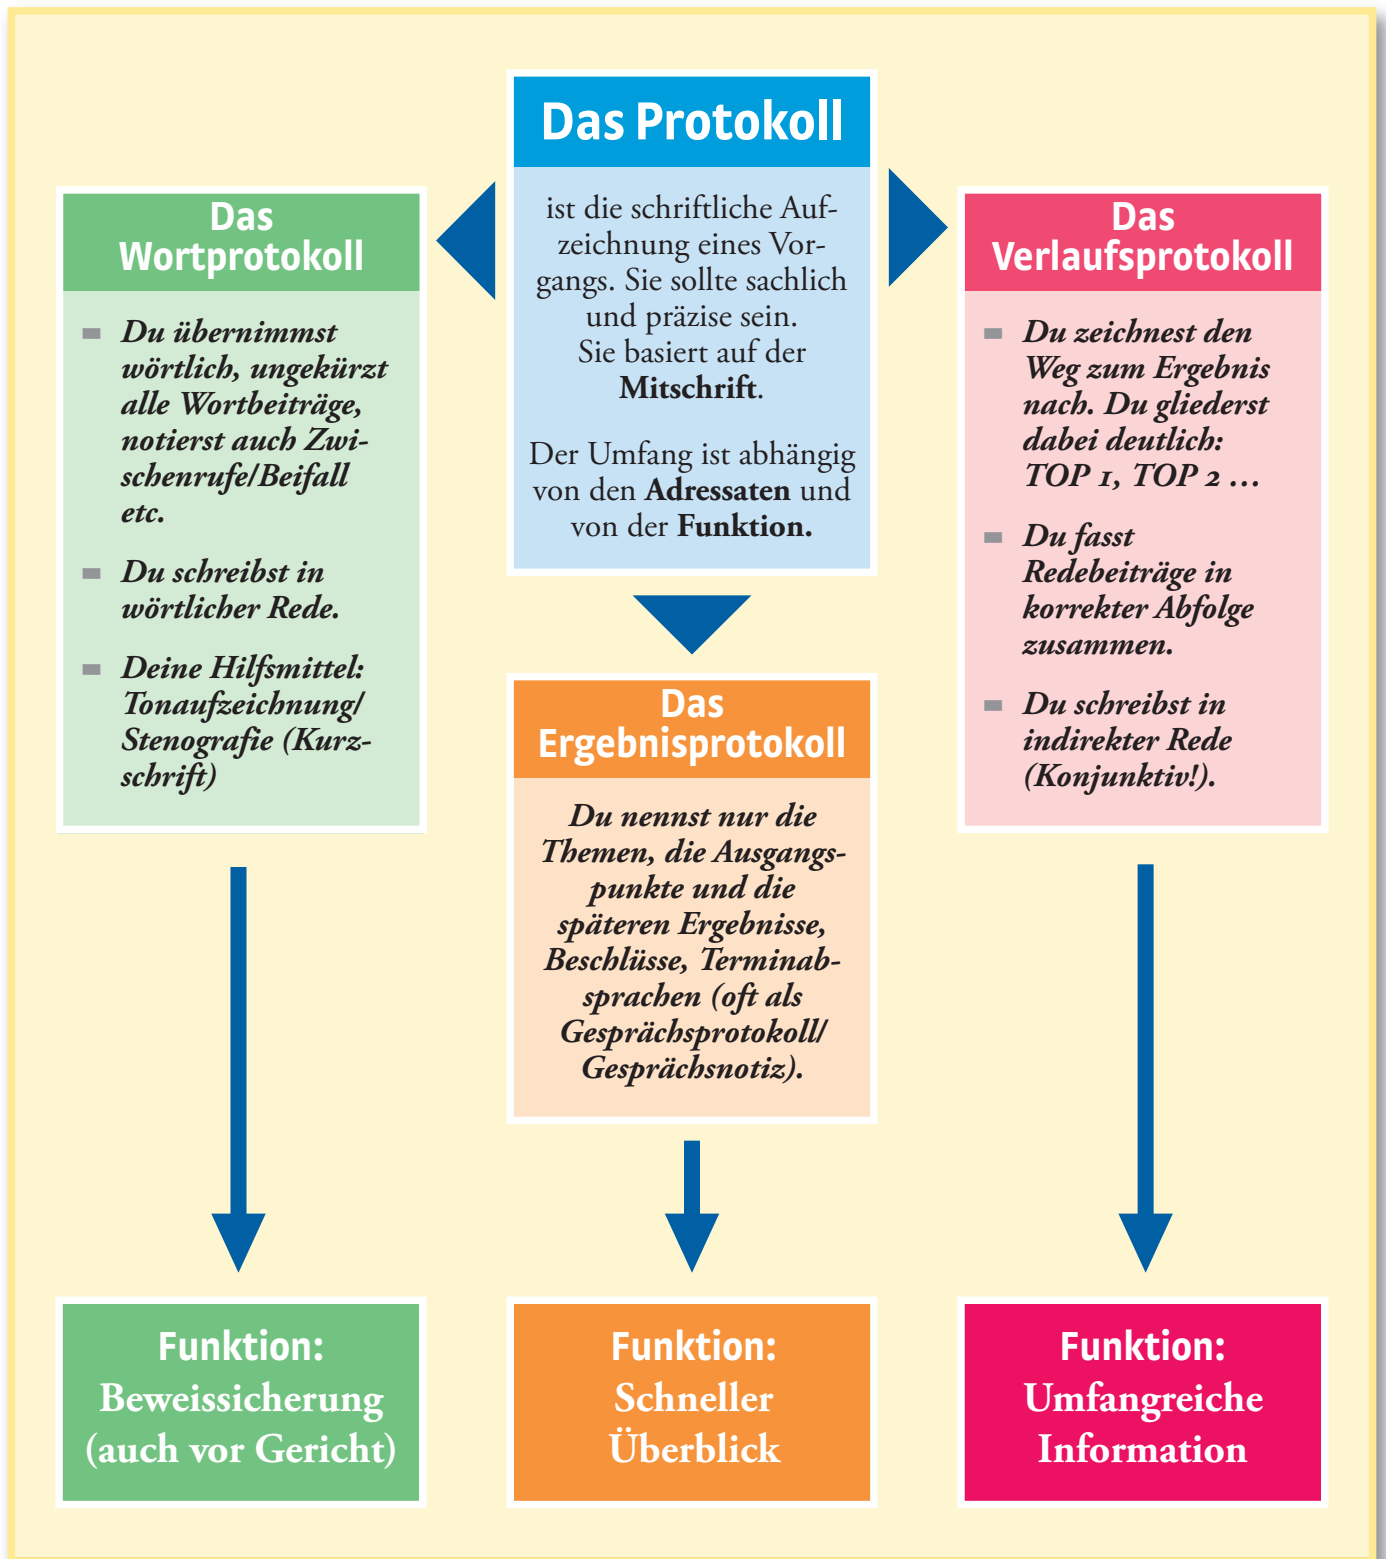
Das Protokoll

ist die schriftliche Aufzeichnung eines Vorgangs. Sie sollte sachlich und präzise sein. Sie basiert auf der **Mitschrift**.

Der Umfang ist abhängig von den **Adressaten** und von der **Funktion.**

Das Wortprotokoll

- Du übernimmst wörtlich, ungekürzt alle Wortbeiträge, notierst auch Zwischenrufe/Beifall etc.
- Du schreibst in wörtlicher Rede.
- Deine Hilfsmittel: Tonaufzeichnung/ Stenografie (Kurzschrift)

Das Ergebnisprotokoll

Du nennst nur die Themen, die Ausgangspunkte und die späteren Ergebnisse, Beschlüsse, Terminabsprachen (oft als Gesprächsprotokoll/ Gesprächsnotiz).

Das Verlaufsprotokoll

- Du zeichnest den Weg zum Ergebnis nach. Du gliederst dabei deutlich: TOP 1, TOP 2 …
- Du fasst Redebeiträge in korrekter Abfolge zusammen.
- Du schreibst in indirekter Rede (Konjunktiv!).

Funktion: Beweissicherung (auch vor Gericht)

Funktion: Schneller Überblick

Funktion: Umfangreiche Information